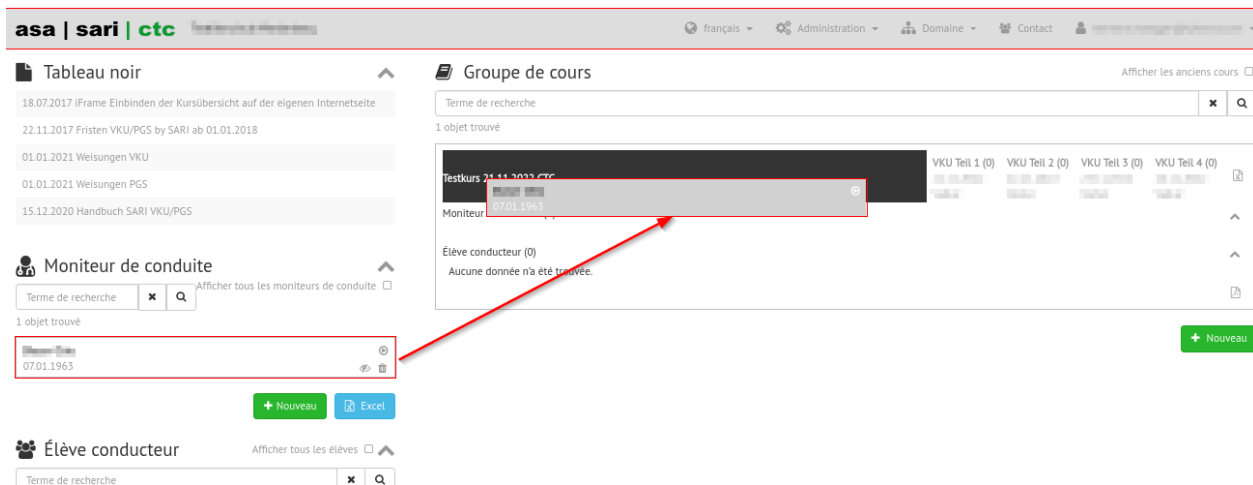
asa | sari | ctc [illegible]

français Administration Domaine Contact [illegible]

Tableau noir

18.07.2017 iFrame Einbinden der Kursübersicht auf der eigenen Internetseite

22.11.2017 Fristen VKU/PGS by SARI ab 01.01.2018

01.01.2021 Weisungen VKU

01.01.2021 Weisungen PGS

15.12.2020 Handbuch SARI VKU/PGS

Moniteur de conduite

Terme de recherche

Afficher tous les moniteurs de conduite

1 objet trouvé

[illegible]
07.01.1963

+ Nouveau Excel

Élève conducteur

Afficher tous les élèves

Terme de recherche

Groupe de cours

Afficher les anciens cours

Terme de recherche

1 objet trouvé

Testkurs 21.11.2022 CTC

VKU Teil 1 (0) VKU Teil 2 (0) VKU Teil 3 (0) VKU Teil 4 (0)

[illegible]
07.01.1963

Moniteur

Élève conducteur (0)

Aucune donnée n'a été trouvée.

+ Nouveau